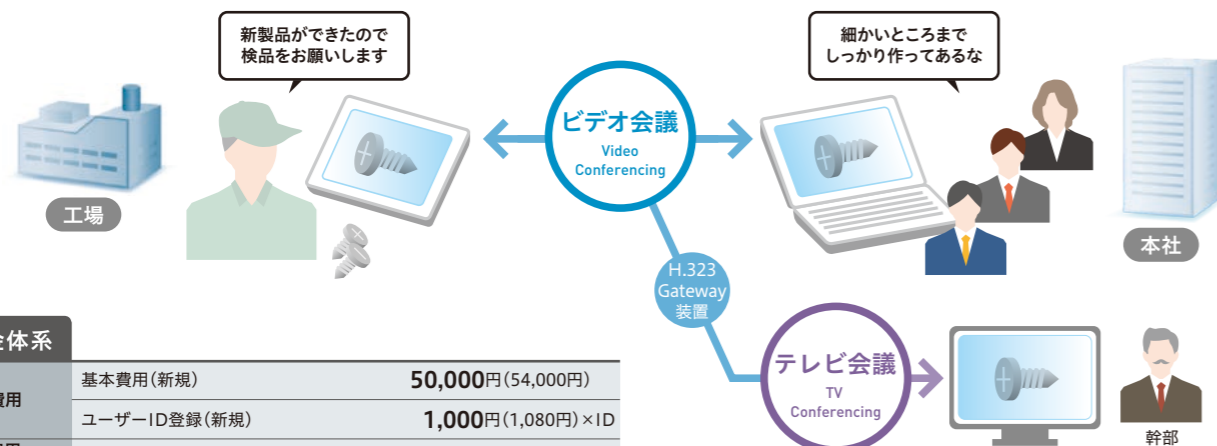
新製品ができたので
検品をお願いします

工場

ビデオ会議
Video
Conferencing

細かいところまで
しっかり作ってあるな

本社

H.323
Gateway
装置

テレビ会議
TV
Conferencing

幹部

金体系

| 費用 | 基本費用（新規） | 50,000円（54,000円） |
|---|---|---|
| | ユーザーID登録（新規） | 1,000円（1,080円）×ID |